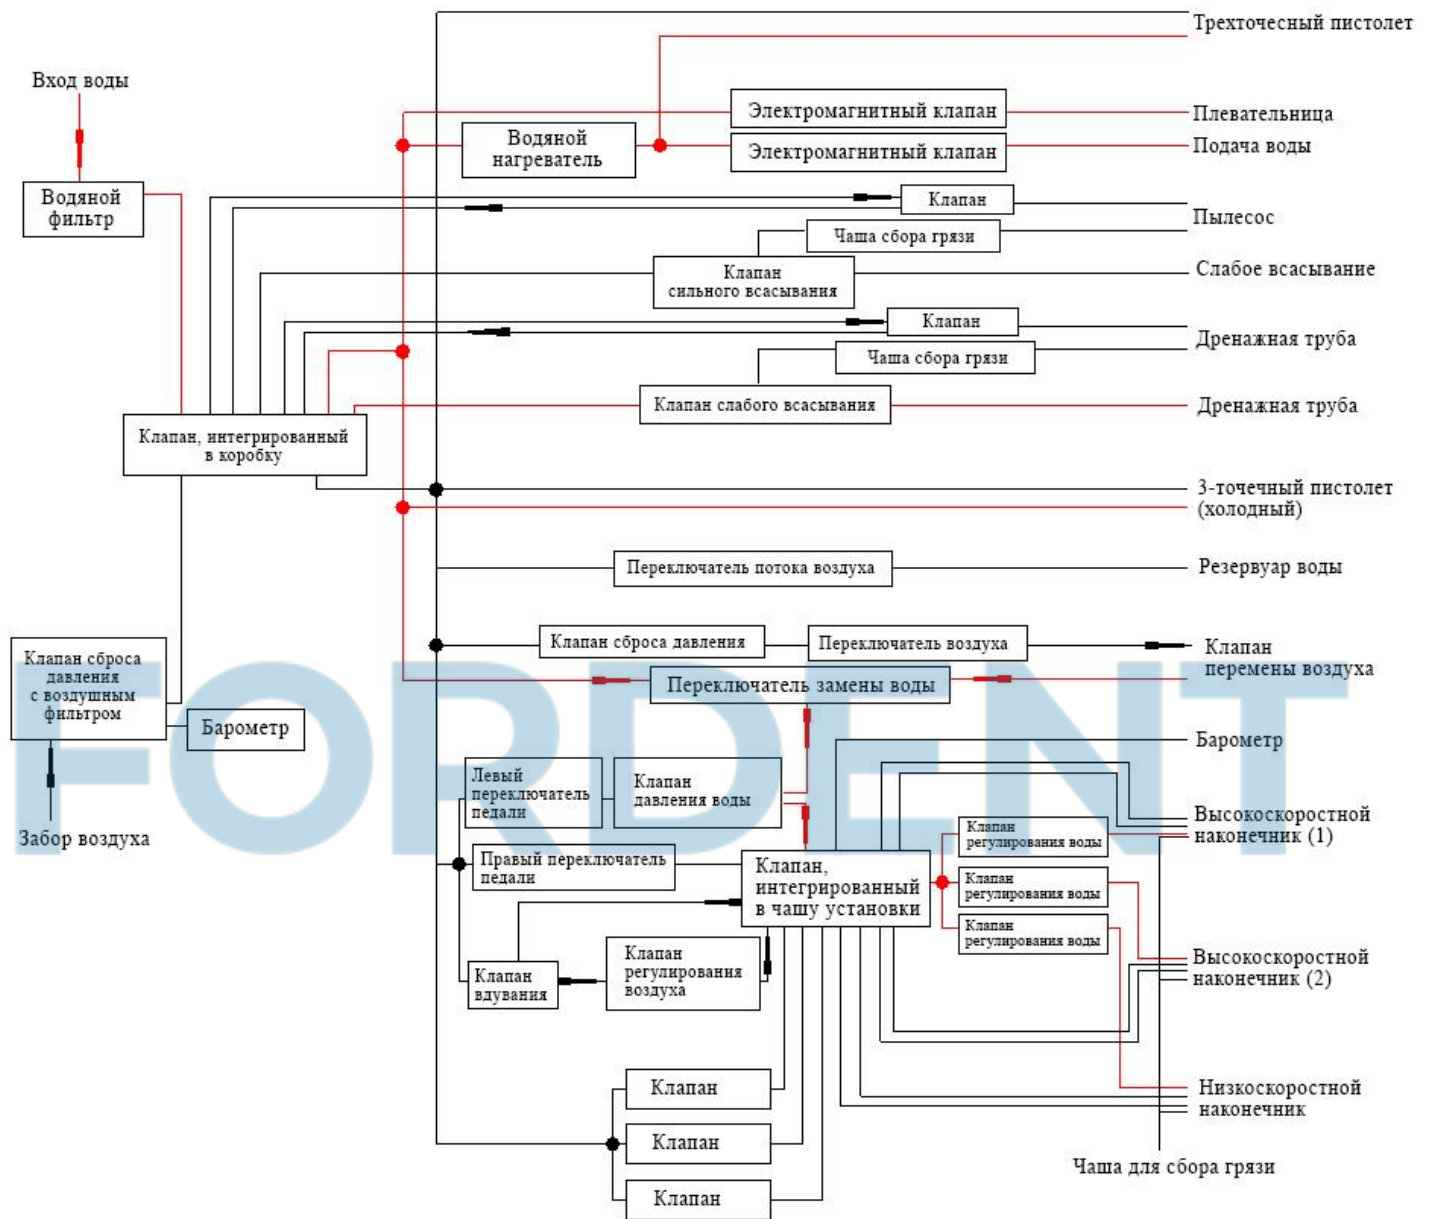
Вход воды

Водяной фильтр

Водяной нагреватель

Электромагнитный клапан

Электромагнитный клапан

Трехточесный пистолет

Плевательница

Подача воды

Клапан

Пылесос

Чаша сбора грязи

Клапан сильного всасывания

Слабое всасывание

Клапан

Дренажная труба

Чаша сбора грязи

Клапан слабого всасывания

Дренажная труба

Клапан, интегрированный в коробку

3-точечный пистолет (холодный)

Переключатель потока воздуха

Резервуар воды

Клапан сброса давления

Переключатель воздуха

Клапан перемены воздуха

Клапан сброса давления с воздушным фильтром

Барометр

Переключатель замены воды

Барометр

Забор воздуха

Левый переключатель педали

Клапан давления воды

Высокоскоростной наконечник (1)

Клапан регулирования воды

Правый переключатель педали

Клапан, интегрированный в чашу установки

Клапан регулирования воды

Клапан регулирования воды

Клапан вдувания

Клапан регулирования воздуха

Высокоскоростной наконечник (2)

Клапан

Низкоскоростной наконечник

Клапан

Чаша для сбора грязи

Клапан

FORDENT